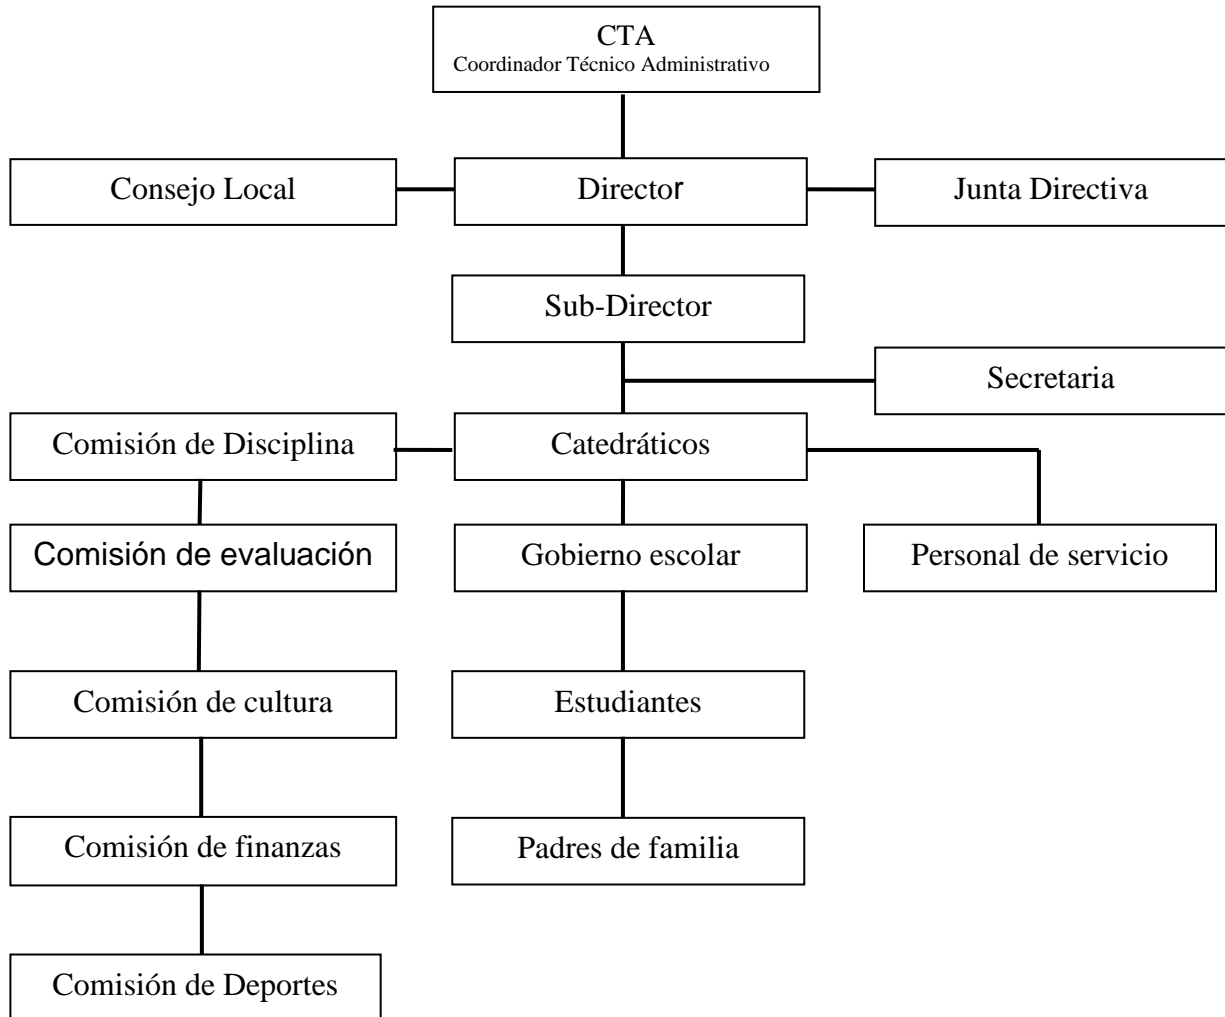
CTA
Coordinador Técnico Administrativo

Consejo Local

Director

Junta Directiva

Sub-Director

Secretaria

Comisión de Disciplina

Catedráticos

Comisión de evaluación

Gobierno escolar

Personal de servicio

Comisión de cultura

Estudiantes

Comisión de finanzas

Padres de familia

Comisión de Deportes